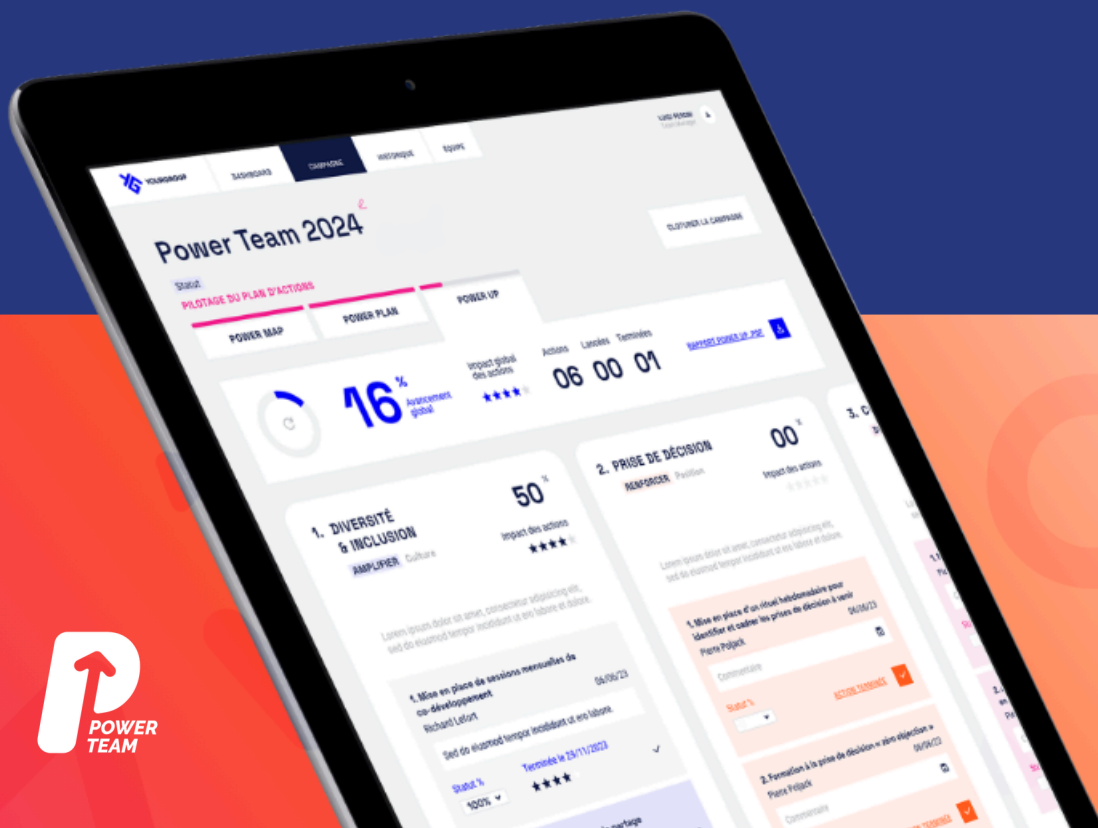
YOURGROUP DASHBOARD CAMPAGNE HISTORIQUE EQUIPE

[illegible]

Power Team 2024

CLOTURER LA CAMPAGNE

Statut
PILOTAGE DU PLAN D'ACTIONS

POWER MAP POWER PLAN POWER UP

Impact global des actions ★★★★

Actions 06 Lancées 00 Terminées 01

RAPPORT POWER UP .PDF

16 % Avancement global

1. DIVERSITÉ & INCLUSION
AMPLIFIER Culture

50 %
Impact des actions ★★★★

Lorem ipsum dolor sit amet, consectetur adipiscing elit, sed do eiusmod tempor incididunt ut ero labore et dolore.

1. Mise en place de sessions mensuelles de co-développement 04/06/23
Richard Lefort
Sed do eiusmod tempor incididunt ut ero labore.
Statut % 100%
Terminée le 29/11/2023
★★★★

2. PRISE DE DÉCISION
RENFORCER Position

00 %
Impact des actions

Lorem ipsum dolor sit amet, consectetur adipiscing elit, sed do eiusmod tempor incididunt ut ero labore et dolore.

1. Mise en place d'un rituel hebdomadaire pour identifier et cadrer les prises de décision à venir 04/06/23
Pierre Poljack
Commentaire
Statut %
ACTION TERMINÉE

2. Formation à la prise de décision « zéro objection » 04/06/23
Pierre Poljack
Commentaire

3. C

POWER TEAM